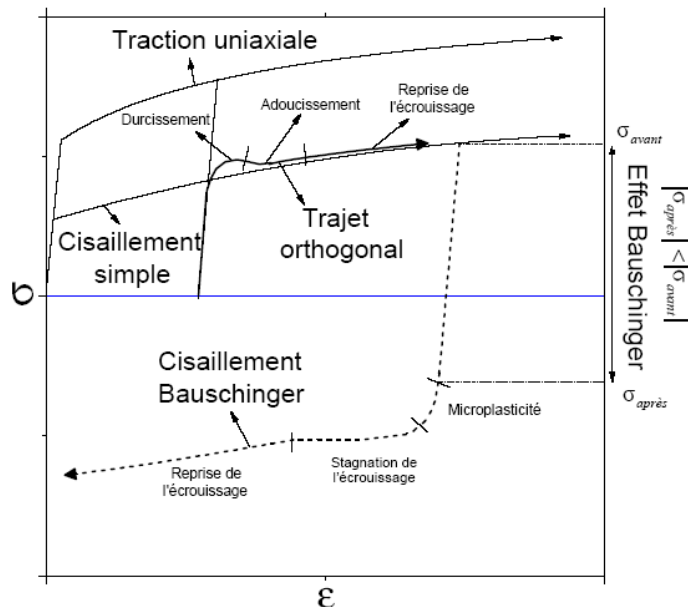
Traction uniaxiale

Reprise de l'écrouissage

Adoucissement

Durcissement

$\sigma_{avant}$

Effet Bauschinger

$|\sigma_{après}| < |\sigma_{avant}|$

Trajet orthogonal

Cisaillement simple

$\sigma$

Cisaillement Bauschinger

$\sigma_{après}$

Microplasticité

Reprise de l'écrouissage

Stagnation de l'écrouissage

$\varepsilon$